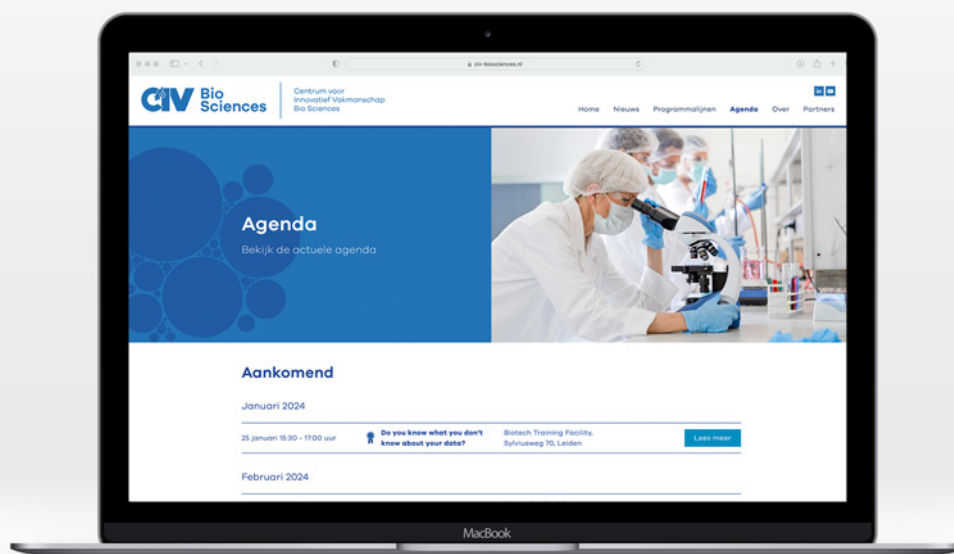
civ-biosciences.nl

CIV Bio Sciences

Centrum voor Innovatief Vakmanschap Bio Sciences

in

Home Nieuws Programmalijnen Agenda Over Partners

Agenda

Bekijk de actuele agenda

Aankomend

Januari 2024

25 januari 15:30 - 17:00 uur

Do you know what you don't know about your data?

Biotech Training Facility, Sylviusweg 70, Leiden

Lees meer

Februari 2024

MacBook